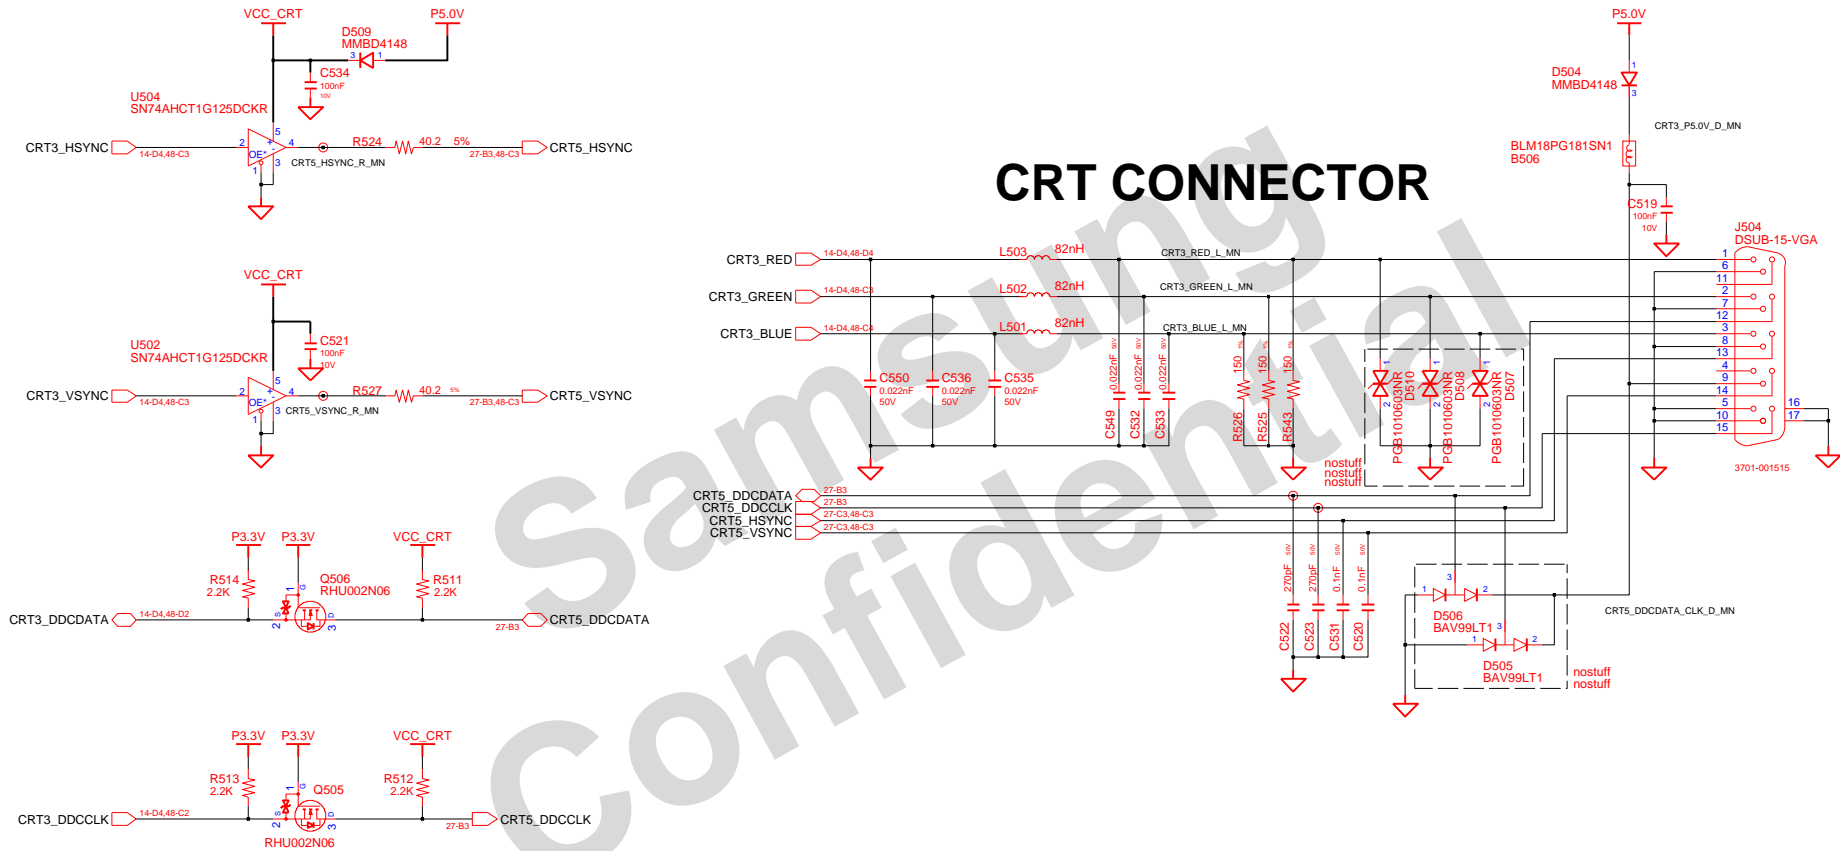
VCC_CRT
P5.0V
D509
MMBD4148
C534
100nF
10V
U504
SN74AHCT1G125DCKR
CRT3_HSYNC
14-D4,48-C3
OE*
R524
40.2 5%
27-B3,48-C3
CRT5_HSYNC
CRT5_HSYNC_R_MN

VCC_CRT
C521
100nF
10V
U502
SN74AHCT1G125DCKR
CRT3_VSYNC
14-D4,48-C3
OE*
R527
40.2 5%
27-B3,48-C3
CRT5_VSYNC
CRT5_VSYNC_R_MN

P3.3V
P3.3V
VCC_CRT
R514
2.2K
Q506
RHU002N06
R511
2.2K
CRT3_DDCDATA
14-D4,48-D2
27-B3
CRT5_DDCDATA

P3.3V
P3.3V
VCC_CRT
R513
2.2K
Q505
R512
2.2K
CRT3_DDCCLK
14-D4,48-C2
27-B3
CRT5_DDCCLK
RHU002N06

CRT CONNECTOR

P5.0V
D504
MMBD4148
CRT3_P5.0V_D_MN
BLM18PG181SN1
B506
C519
100nF
10V
J504
DSUB-15-VGA

CRT3_RED
14-D4,48-D4
L503
82nH
CRT3_RED_L_MN
CRT3_GREEN
14-D4,48-C3
L502
82nH
CRT3_GREEN_L_MN
CRT3_BLUE
14-D4,48-C4
L501
82nH
CRT3_BLUE_L_MN

C550
0.022nF
50V
C536
0.022nF
50V
C535
0.022nF
50V
0.022nF
0.022nF
0.022nF
C549
C532
C533
150
150
150
R526
R525
R543
PGB1010603NR D510
PGB1010603NR D508
PGB1010603NR D507
nostuff
nostuff
nostuff

1 6 11 2 7 12 3 8 13 4 9 14 5 10 15 16 17
3701-001515

CRT5_DDCDATA
CRT5_DDCCLK
CRT5_HSYNC
CRT5_VSYNC
27-B3
27-B3
27-C3,48-C3
27-C3,48-C3

270pF
270pF
0.1nF
0.1nF
C522
C523
C531
C520

D506
BAV99LT1
D505
BAV99LT1
CRT5_DDCDATA_CLK_D_MN
nostuff
nostuff

Samsung Confidential